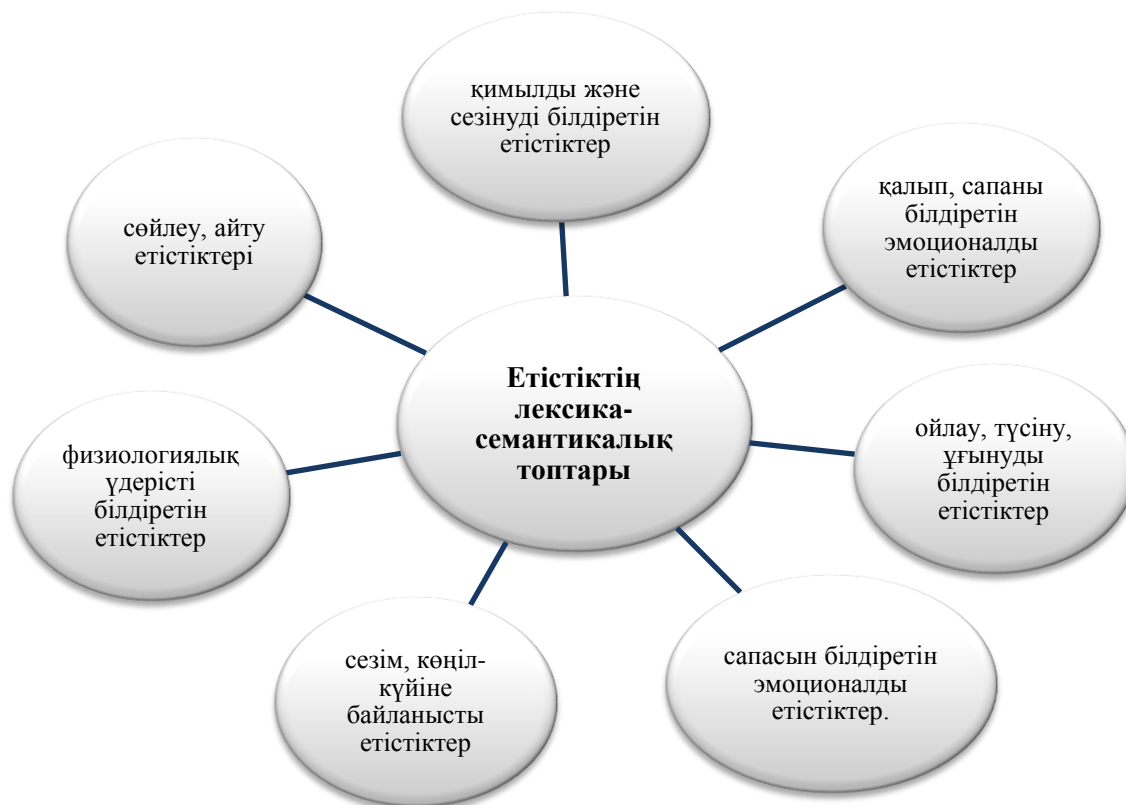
қимылды және сезінуді білдіретін етістіктер

сөйлеу, айту етістіктері

қалып, сапаны білдіретін эмоционалды етістіктер

Етістіктің лексика-семантикалық топтары

физиологиялық үдерісті білдіретін етістіктер

ойлау, түсіну, ұғынуды білдіретін етістіктер

сезім, көңіл-күйіне байланысты етістіктер

сапасын білдіретін эмоционалды етістіктер.